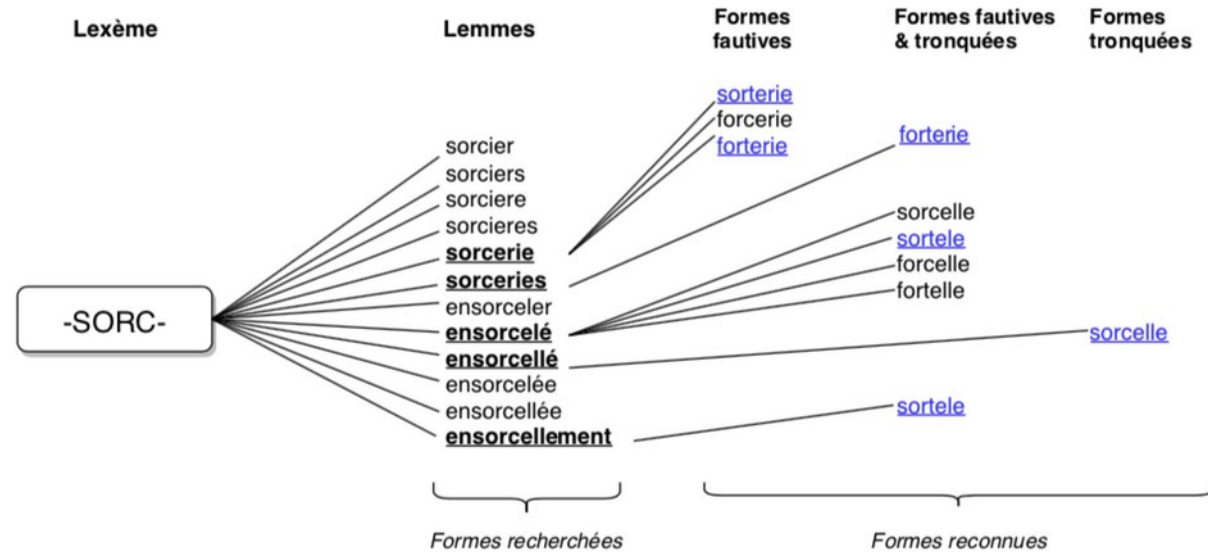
Lexème

Lemmes

Formes fautives

Formes fautives & tronquées

Formes tronquées

-SORC-

sorcier
sorciers
sorciere
sorcieres
sorcerie
sorceries
ensorceler
ensorcelé
ensorcellé
ensorcelée
ensorcellée
ensorcellement

sorterie
forcerie
forterie

forterie

sorcelle
sortele
forcelle
fortelle

sorcelle

sortele

Formes recherchées

Formes reconnues